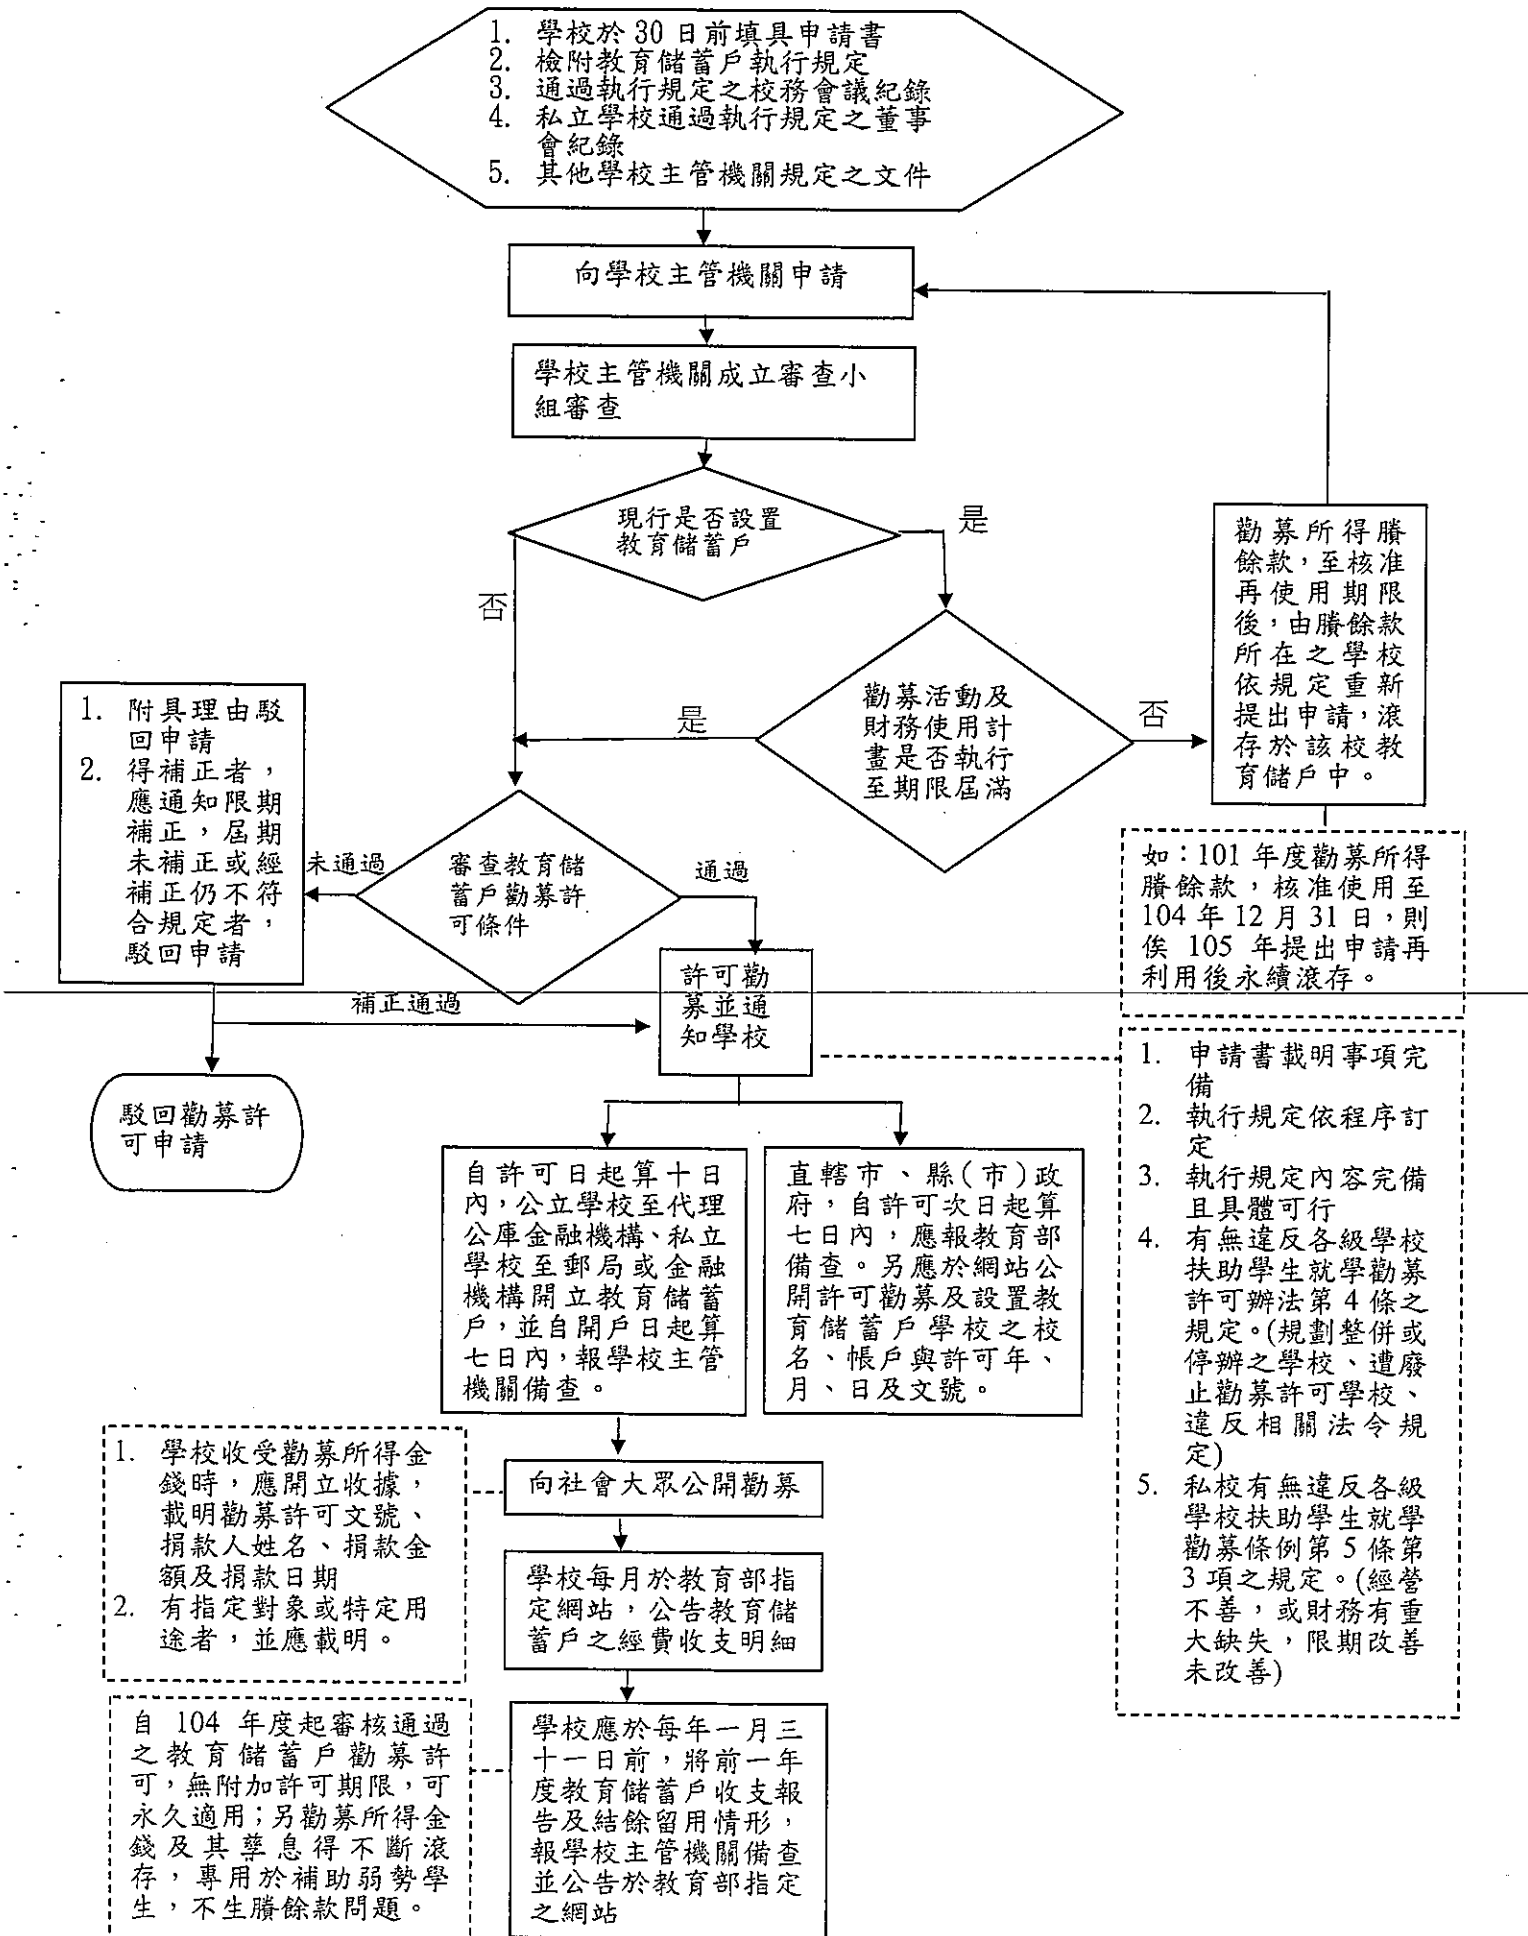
1. 學校於 30 日前填具申請書
2. 檢附教育儲蓄戶執行規定
3. 通過執行規定之校務會議紀錄
4. 私立學校通過執行規定之董事會紀錄
5. 其他學校主管機關規定之文件

向學校主管機關申請

學校主管機關成立審查小組審查

現行是否設置教育儲蓄戶

是

否

勸募活動及財務使用計畫是否執行至期限屆滿

是

否

勸募所得賸餘款，至核准再使用期限後，由賸餘款所在之學校依規定重新提出申請，滾存於該校教育儲戶中。

如：101 年度勸募所得賸餘款，核准使用至 104 年 12 月 31 日，則俟 105 年提出申請再利用後永續滾存。

1. 附具理由駁回申請
2. 得補正者，應通知限期補正，屆期未補正或經補正仍不符合規定者，駁回申請

未通過

審查教育儲蓄戶勸募許可條件

通過

許可勸募並通知學校

補正通過

駁回勸募許可申請

1. 申請書載明事項完備
2. 執行規定依程序訂定
3. 執行規定內容完備且具體可行
4. 有無違反各級學校扶助學生就學勸募許可辦法第 4 條之規定。(規劃整併或停辦之學校、遭廢止勸募許可學校、違反相關法令規定)
5. 私校有無違反各級學校扶助學生就學勸募條例第 5 條第 3 項之規定。(經營不善，或財務有重大缺失，限期改善未改善)

自許可日起算十日內，公立學校至代理公庫金融機構、私立學校至郵局或金融機構開立教育儲蓄戶，並自開戶日起算七日內，報學校主管機關備查。

直轄市、縣(市)政府，自許可次日起算七日內，應報教育部備查。另應於網站公開許可勸募及設置教育儲蓄戶學校之校名、帳戶與許可年、月、日及文號。

1. 學校收受勸募所得金錢時，應開立收據，載明勸募許可文號、捐款人姓名、捐款金額及捐款日期
2. 有指定對象或特定用途者，並應載明。

向社會大眾公開勸募

學校每月於教育部指定網站，公告教育儲蓄戶之經費收支明細

自 104 年度起審核通過之教育儲蓄戶勸募許可，無附加許可期限，可永久適用；另勸募所得金錢及其孳息得不斷滾存，專用於補助弱勢學生，不生賸餘款問題。

學校應於每年一月三十一日前，將前一年度教育儲蓄戶收支報告及結餘留用情形，報學校主管機關備查並公告於教育部指定之網站